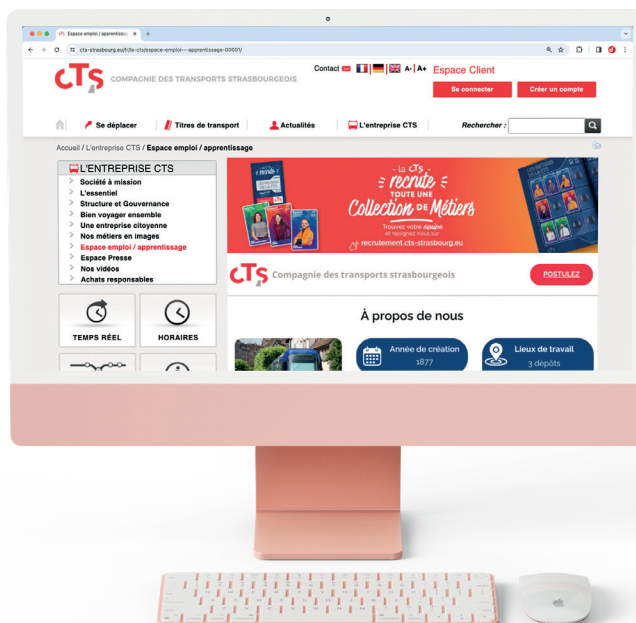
Espace emploi / apprentissage

cts-strasbourg.eu/fr/la-cts/espace-emploi---apprentissage-00001/

CTS COMPAGNIE DES TRANSPORTS STRASBOURGEOIS

Contact A- A+ Espace Client

Se connecter Créer un compte

Se déplacer Titres de transport Actualités L'entreprise CTS Rechercher :

Accueil / L'entreprise CTS / Espace emploi / apprentissage

L'ENTREPRISE CTS
Société à mission
L'essentiel
Structure et Gouvernance
Bien voyager ensemble
Une entreprise citoyenne
Nos métiers en images
Espace emploi / apprentissage
Espace Presse
Nos vidéos
Achats responsables

TEMPS RÉEL HORAIRES

la CTS recrute TOUTE UNE Collection DE Métiers
Trouvez votre équipe et rejoignez-nous sur
recrutement.cts-strasbourg.eu

CTS Compagnie des transports strasbourgeois POSTULEZ

À propos de nous

Année de création 1877

Lieux de travail 3 dépôts